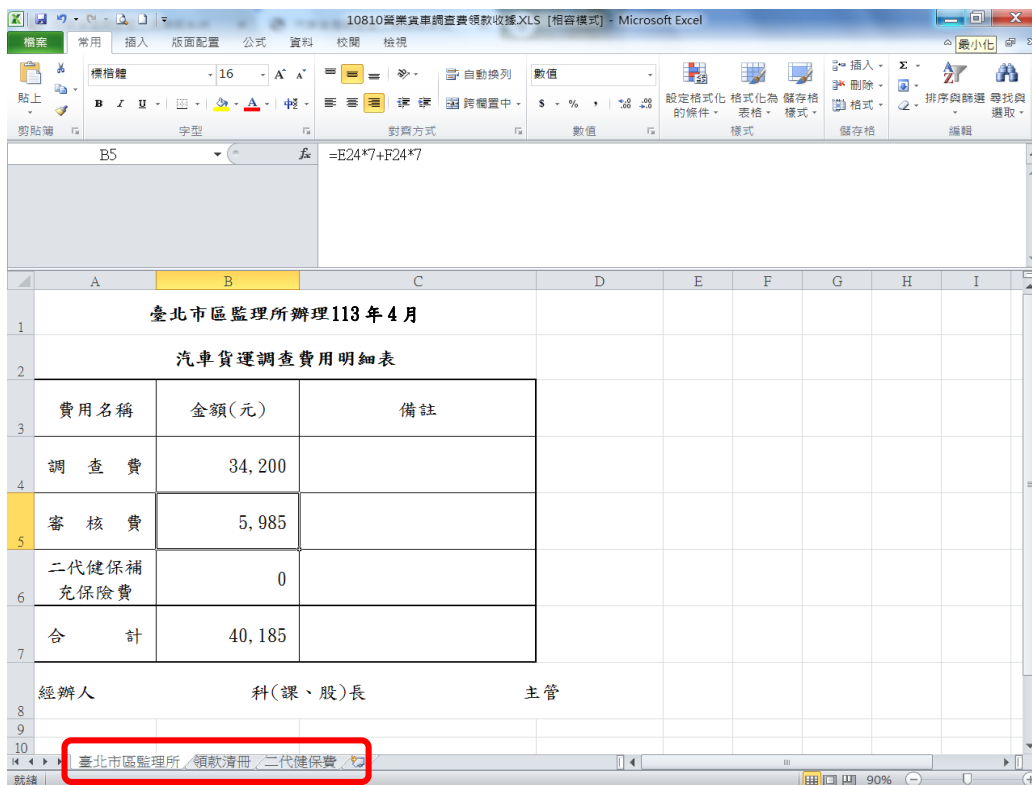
10810營業貨車調查費領款收據.XLS [相容模式] - Microsoft Excel

檔案 常用 插入 版面配置 公式 資料 校閱 檢視 最小化

貼上 剪貼簿 標楷體 16 字型 自動換列 跨欄置中 對齊方式 數值 $ % , 數值 設定格式化的條件 格式化為表格 儲存格樣式 樣式 插入 刪除 格式 儲存格 排序與篩選 尋找與選取 編輯

B5 $f_x$ =E24*7+F24*7

| | A | B | C | D | E | F | G | H | I |
|---|---|---|---|---|---|---|---|---|---|
| 1 | 臺北市區監理所辦理113年4月 | | | | | | | | |
| 2 | 汽車貨運調查費用明細表 | | | | | | | | |
| 3 | 費用名稱 | 金額(元) | 備註 | | | | | | |
| 4 | 調 查 費 | 34,200 | | | | | | | |
| 5 | 審 核 費 | 5,985 | | | | | | | |
| 6 | 二代健保補充保險費 | 0 | | | | | | | |
| 7 | 合 計 | 40,185 | | | | | | | |
| 8 | 經辦人 | 科(課、股)長 | 主管 | | | | | | |
| 9 | | | | | | | | | |
| 10 | | | | | | | | | |

臺北市區監理所 領款清冊 二代健保費

就緒 90%